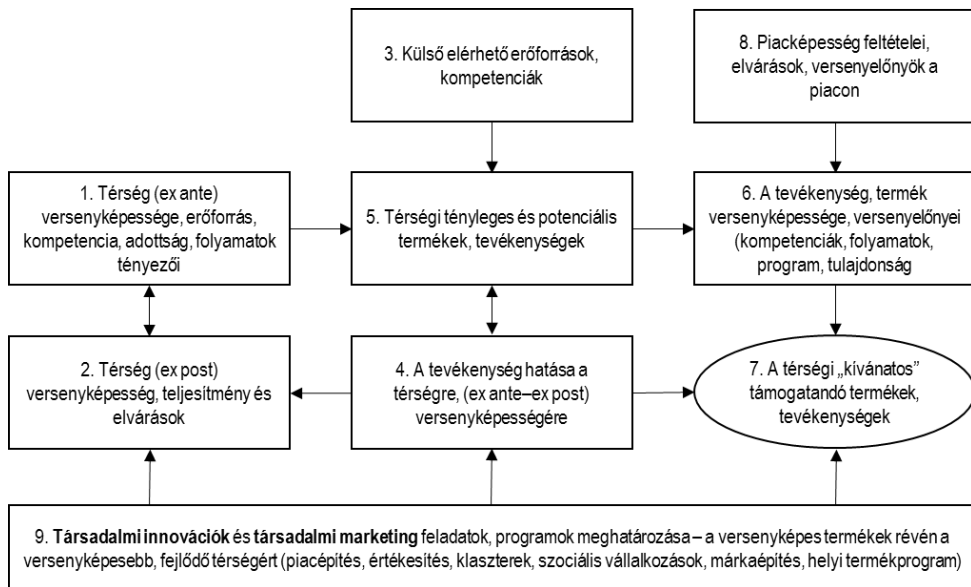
3. Külső elérhető erőforrások, kompetenciák

8. Piacképesség feltételei, elvárások, versenyelőnyök a piacon

1. Térség (ex ante) versenyképessége, erőforrás, kompetencia, adottság, folyamatok tényezői

5. Térségi tényleges és potenciális termékek, tevékenységek

6. A tevékenység, termék versenyképessége, versenyelőnyei (kompetenciák, folyamatok, program, tulajdonság

2. Térség (ex post) versenyképesség, teljesítmény és elvárások

4. A tevékenység hatása a térségre, (ex ante–ex post) versenyképességére

7. A térségi „kívánatos" támogatandó termékek, tevékenységek

9. **Társadalmi innovációk** és **társadalmi marketing** feladatok, programok meghatározása – a versenyképes termékek révén a versenyképesebb, fejlődő térségért (piacépítés, értékesítés, klaszterek, szociális vállalkozások, márkaépítés, helyi termékprogram)